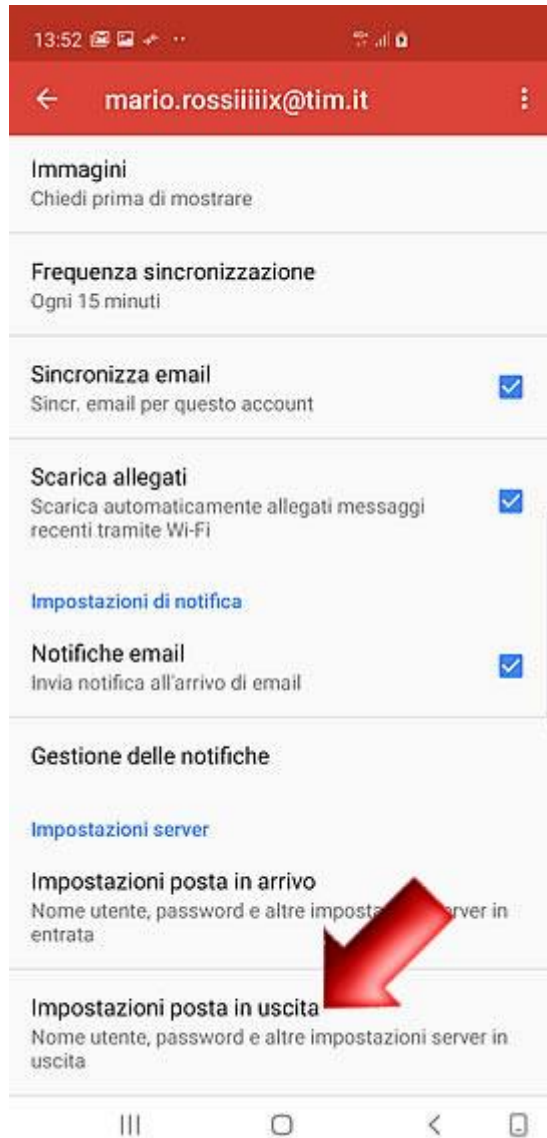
13:52

mario.rossiiiiix@tim.it

Immagini
Chiedi prima di mostrare

Frequenza sincronizzazione
Ogni 15 minuti

Sincronizza email
Sincr. email per questo account

Scarica allegati
Scarica automaticamente allegati messaggi recenti tramite Wi-Fi

Impostazioni di notifica

Notifiche email
Invia notifica all'arrivo di email

Gestione delle notifiche

Impostazioni server

Impostazioni posta in arrivo
Nome utente, password e altre imposta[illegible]rver in entrata

Impostazioni posta in uscita
Nome utente, password e altre impostazioni server in uscita